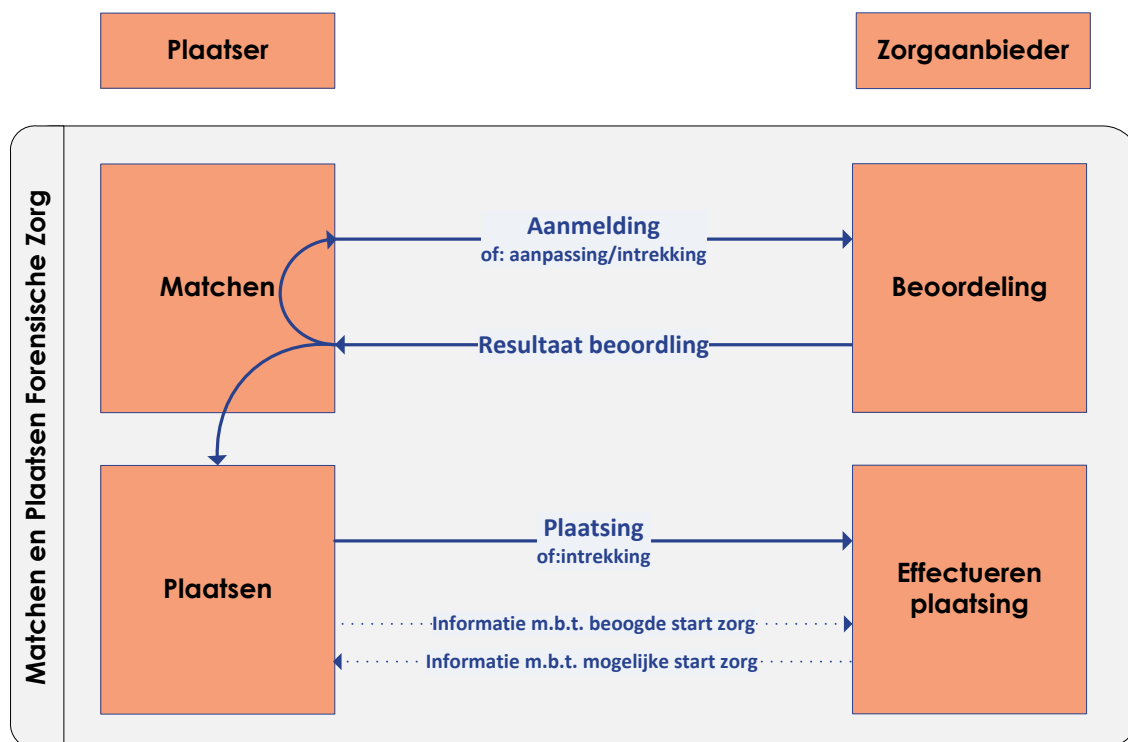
Plaatser

Zorgaanbieder

Matchen en Plaatsen Forensische Zorg

Matchen

Aanmelding
of: aanpassing/intrekking

Beoordeling

Resultaat beoordling

Plaatsen

Plaatsing
of:intrekking

Effectueren plaatsing

Informatie m.b.t. beoogde start zorg

Informatie m.b.t. mogelijke start zorg